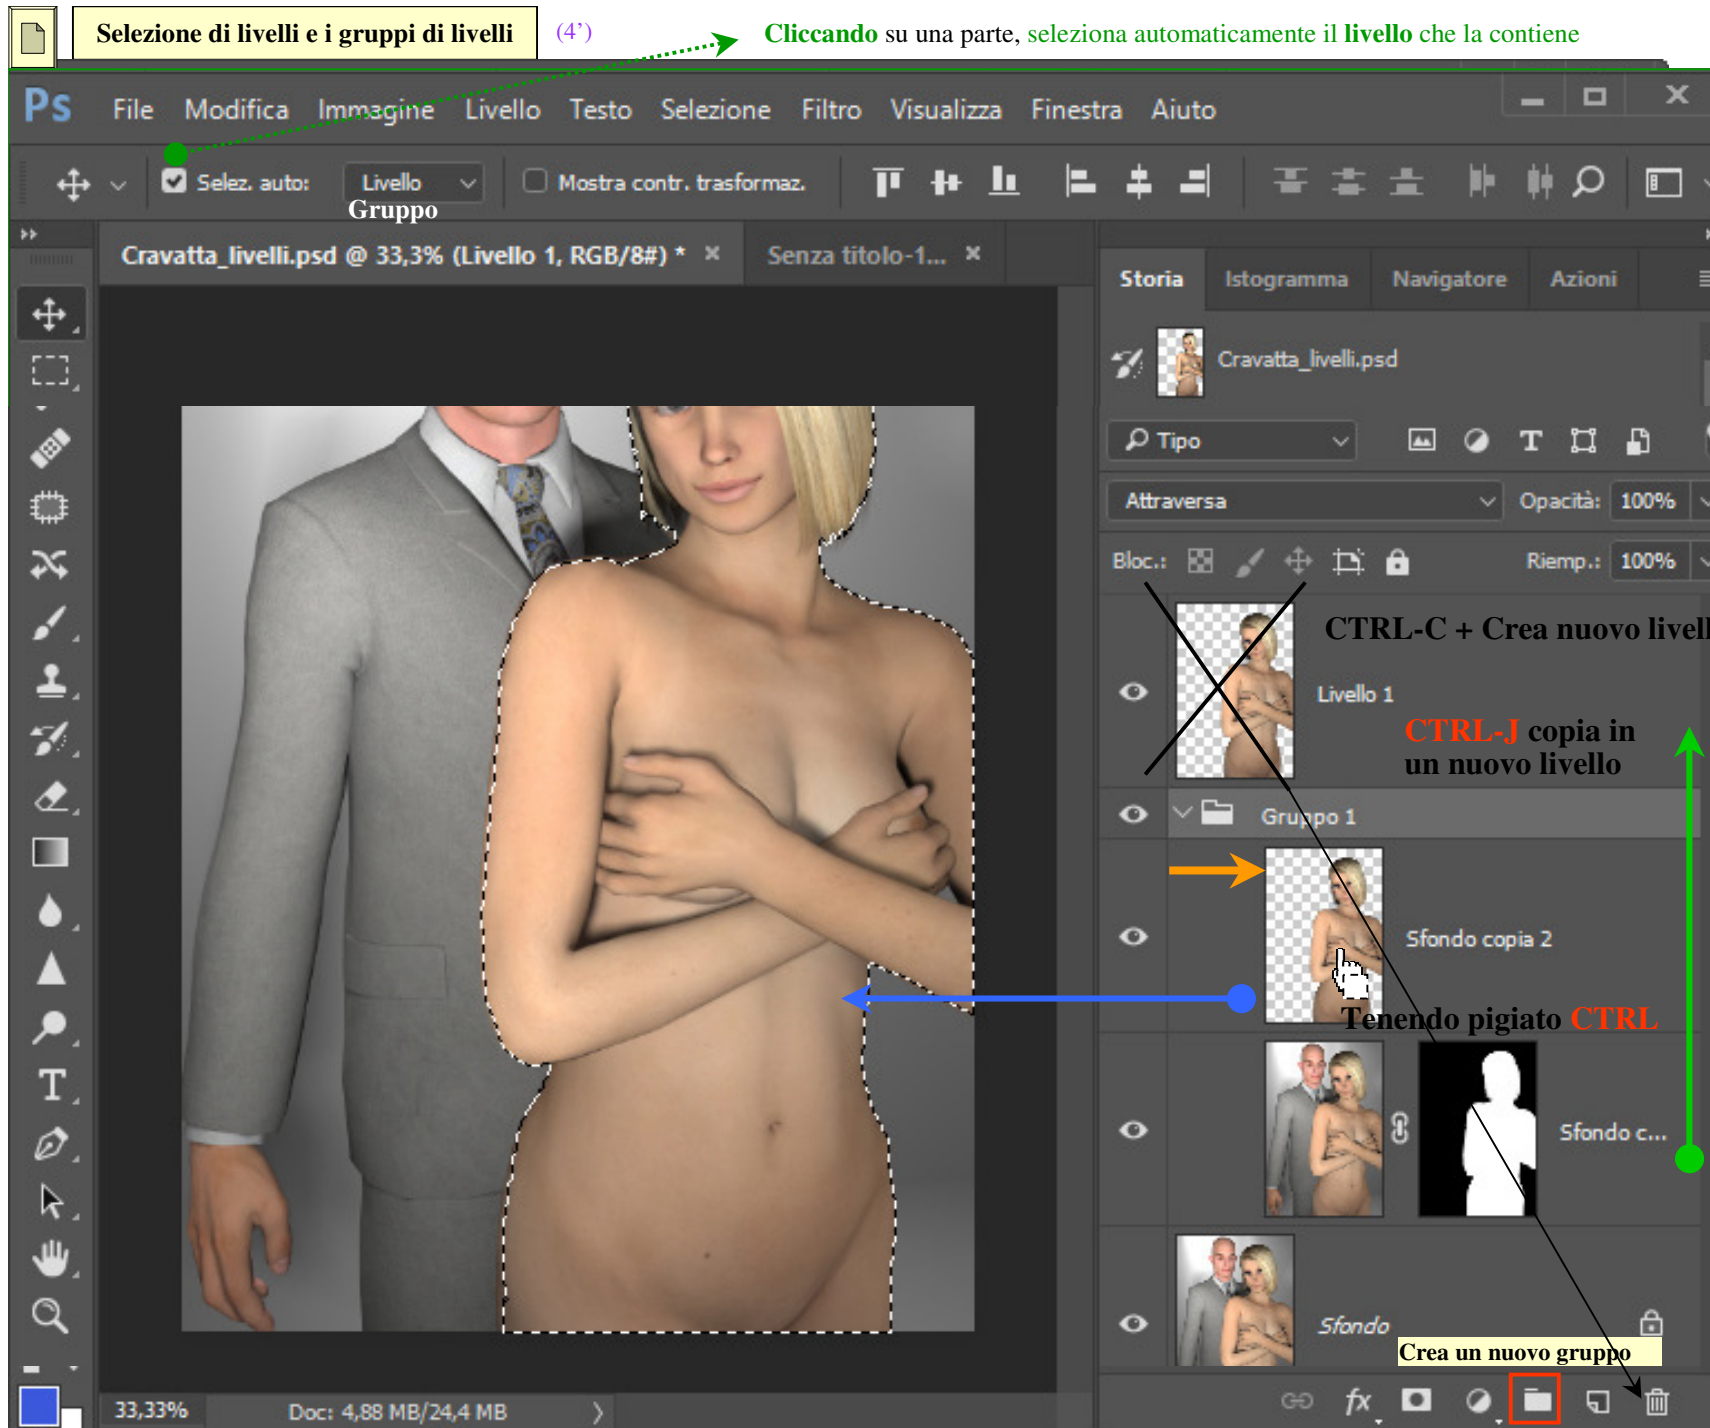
Selezione di livelli e i gruppi di livelli (4')

Cliccando su una parte, seleziona automaticamente il livello che la contiene

Ps File Modifica Immagine Livello Testo Selezione Filtro Visualizza Finestra Aiuto

Selez. auto: Livello Gruppo

Mostra contr. trasformaz.

Cravatta_livelli.psd @ 33,3% (Livello 1, RGB/8#) * ×

Senza titolo-1... ×

Storia Istogramma Navigatore Azioni

Cravatta_livelli.psd

Tipo

Attraversa Opacità: 100%

Bloc.: Riemp.: 100%

CTRL-C + Crea nuovo livell

Livello 1

CTRL-J copia in un nuovo livello

Gruppo 1

Sfondo copia 2

Tenendo pigiato CTRL

Sfondo c...

Sfondo

Crea un nuovo gruppo

33,33% Doc: 4,88 MB/24,4 MB